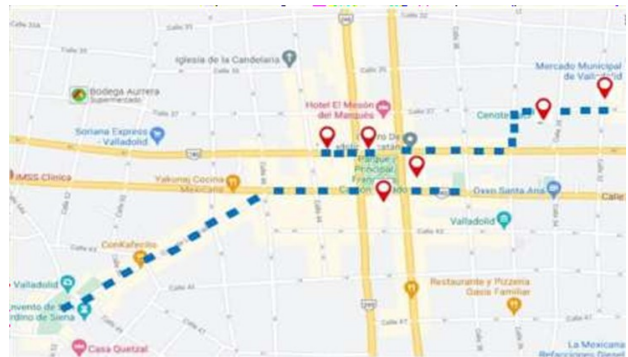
Calle 31A
Calle 31
Iglesia de la Candelaria
Calle 33
Bodega Aurrera
Supermercado
Calle 35
Hotel El Mesón del Marqués
Mercado Municipal de Valladolid
Calle 37
Soriana Express Valladolid
Cenote
IMSS Clínica
Yakunaj Cocina Mexicana
Parque Principal Francisco Cantón
Oxxo Santa Ana
Calle
Valladolid
ConKafecito
Valladolid
Convento de San Bernardino de Siena
Restaurante y Pizzeria Oasis Familiar
Calle 41
Calle 47
Casa Quetzal
La Mexicana Refacciones Diesel